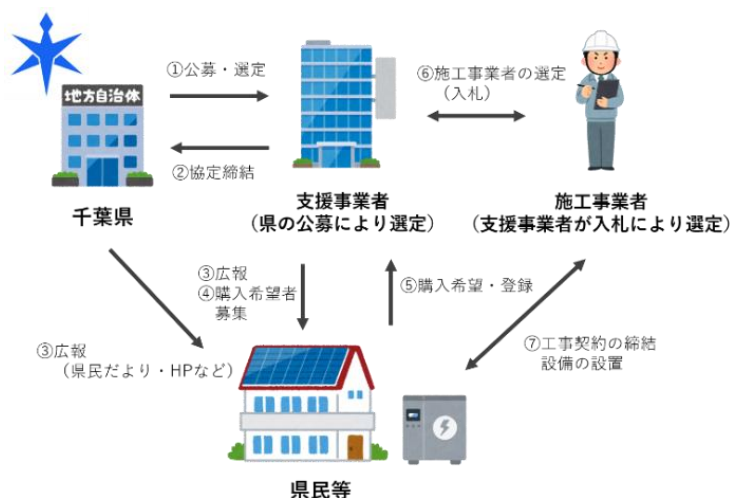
地方自治体

①公募・選定

②協定締結

⑥施工事業者の選定（入札）

千葉県

支援事業者
（県の公募により選定）

施工事業者
（支援事業者が入札により選定）

③広報
④購入希望者募集

⑤購入希望・登録

③広報
（県民だより・HPなど）

⑦工事契約の締結
設備の設置

県民等